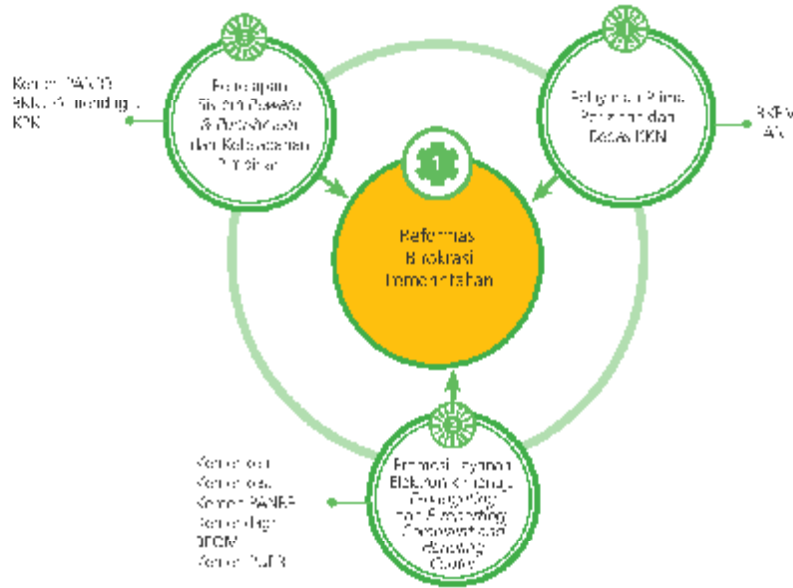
Kemen PANRB
BKN, Ombudsman
KPK

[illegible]
Penerapan Sistem Pengawasan & Pengendalian dan Kebijakan Pemerintah

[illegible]
Pelayanan Prima Pencegahan dan Deteksi KKN

BKPM
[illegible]

1
Reformasi Birokrasi Pemerintahan

Kemenkeu
Kemendagri
Kemen PANRB
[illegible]
BPOM
Kemen PUPR

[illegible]
Eksekusi Layanan Elektronik dengan Penanganan dan Monitoring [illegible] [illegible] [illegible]